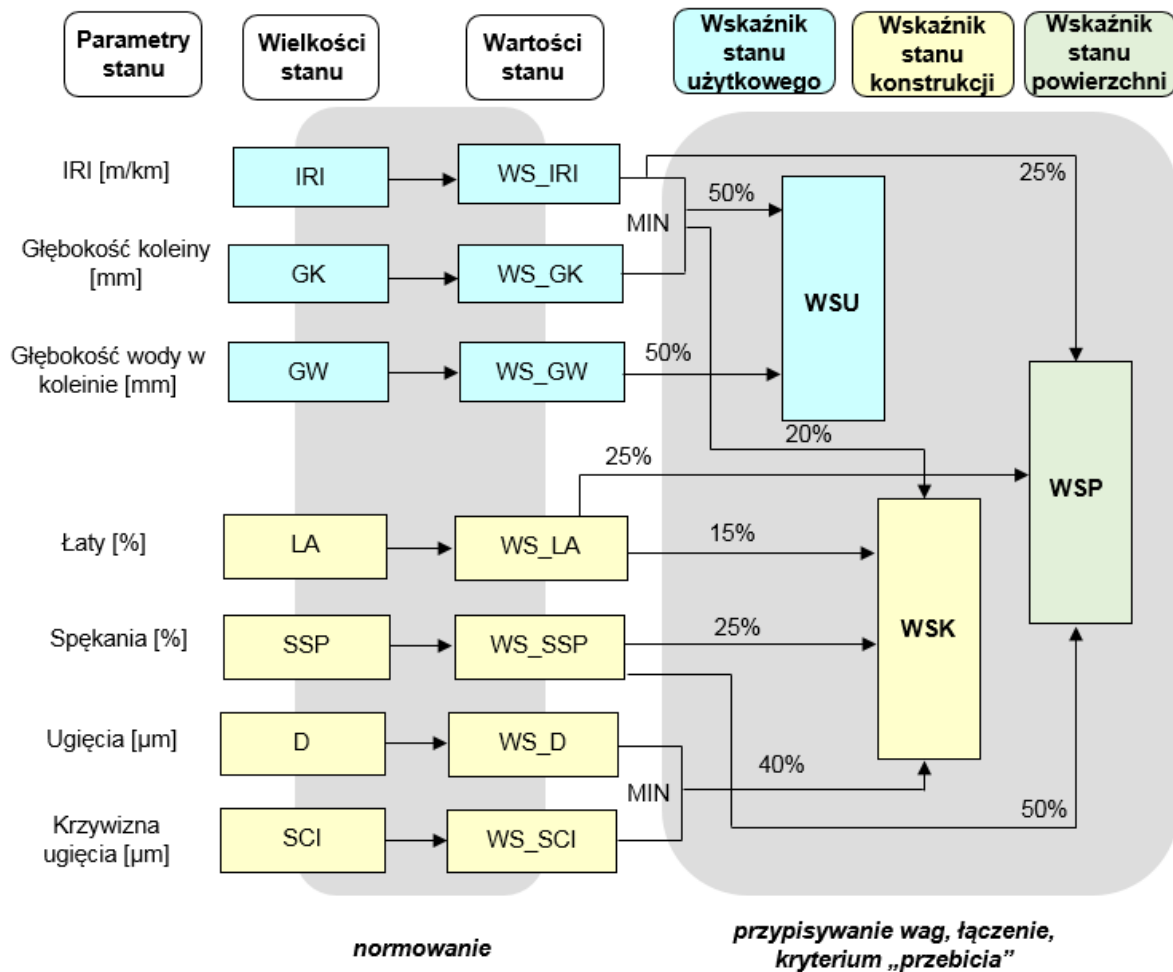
Parametry stanu

Wielkości stanu

Wartości stanu

Wskaźnik stanu użytkowego

Wskaźnik stanu konstrukcji

Wskaźnik stanu powierzchni

IRI [m/km]

IRI

WS_IRI

25%

50%

MIN

Głębokość koleiny [mm]

GK

WS_GK

WSU

Głębokość wody w koleinie [mm]

GW

WS_GW

50%

20%

25%

WSP

Łaty [%]

LA

WS_LA

15%

Spękania [%]

SSP

WS_SSP

25%

WSK

Ugięcia [μm]

D

WS_D

40%

MIN

50%

Krzywizna ugięcia [μm]

SCI

WS_SCI

normowanie

przypisywanie wag, łączenie, kryterium „przebicia"